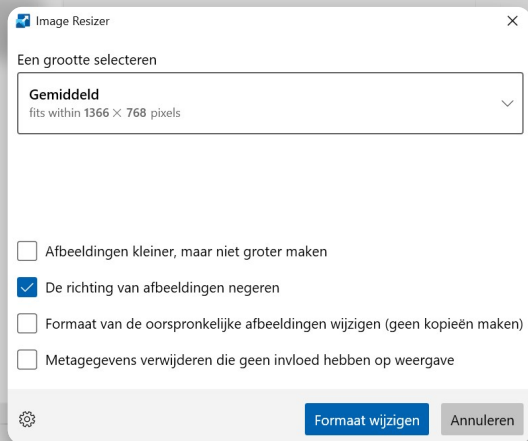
Image Resizer

Een grootte selecteren

Gemiddeld
fits within 1366 × 768 pixels

Afbeeldingen kleiner, maar niet groter maken

De richting van afbeeldingen negeren

Formaat van de oorspronkelijke afbeeldingen wijzigen (geen kopieën maken)

Metagegevens verwijderen die geen invloed hebben op weergave

Formaat wijzigen

Annuleren